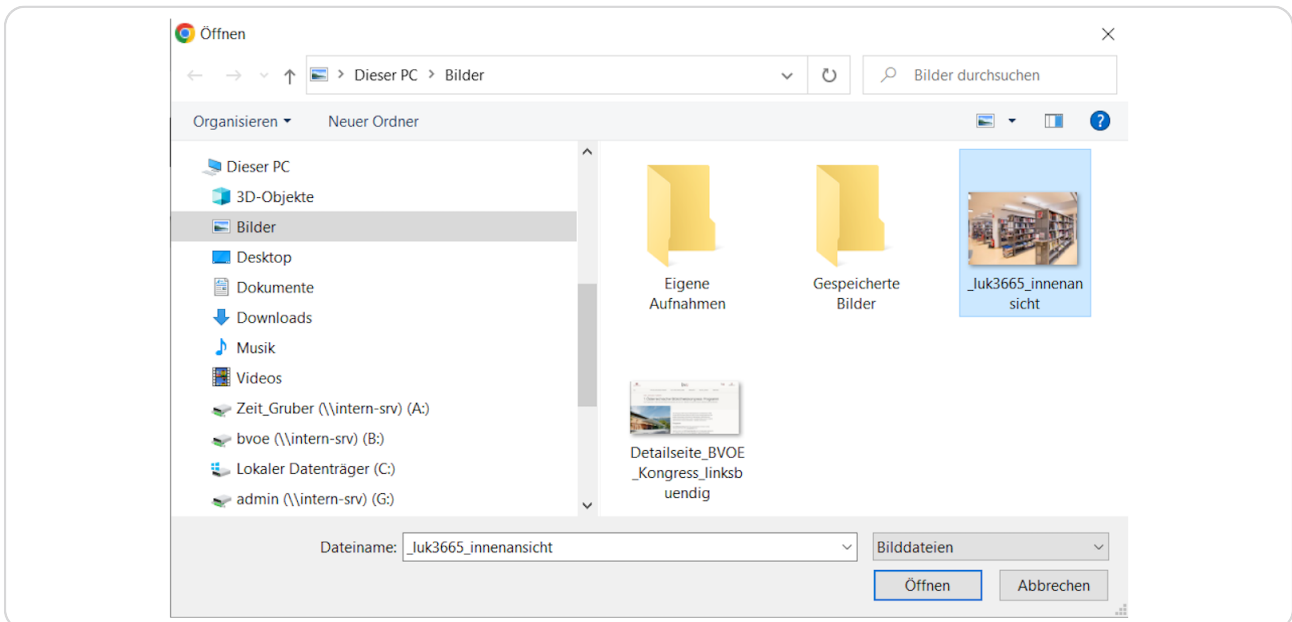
Öffnen

Dieser PC > Bilder

Bilder durchsuchen

Organisieren ▾ Neuer Ordner

Dieser PC
3D-Objekte
Bilder
Desktop
Dokumente
Downloads
Musik
Videos
Zeit_Gruber (\\intern-srv) (A:)
bvoe (\\intern-srv) (B:)
Lokaler Datenträger (C:)
admin (\\intern-srv) (G:)

Eigene Aufnahmen

Gespeicherte Bilder

_luk3665_innenansicht

Detailseite_BVOE_Kongress_linksbuendig

Dateiname: _luk3665_innenansicht

Bilddateien

Öffnen

Abbrechen